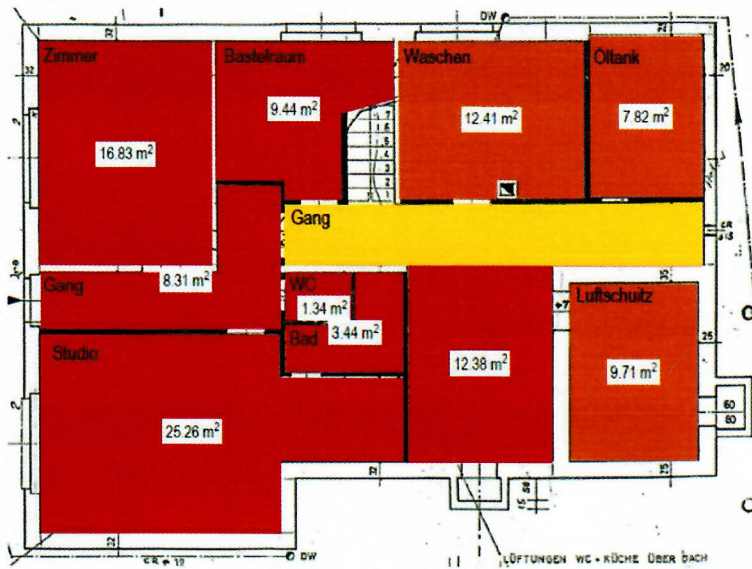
DW

Zimmer

16.83 m$^2$

Bastelraum

9.44 m$^2$

Waschen

12.41 m$^2$

Öltank

7.82 m$^2$

Gang

Gang

8.31 m$^2$

WC

1.34 m$^2$

Bad

3.44 m$^2$

12.38 m$^2$

Luftschutz

9.71 m$^2$

Studio

25.26 m$^2$

DW

LÜFTUNGEN WC + KÜCHE ÜBER DACH